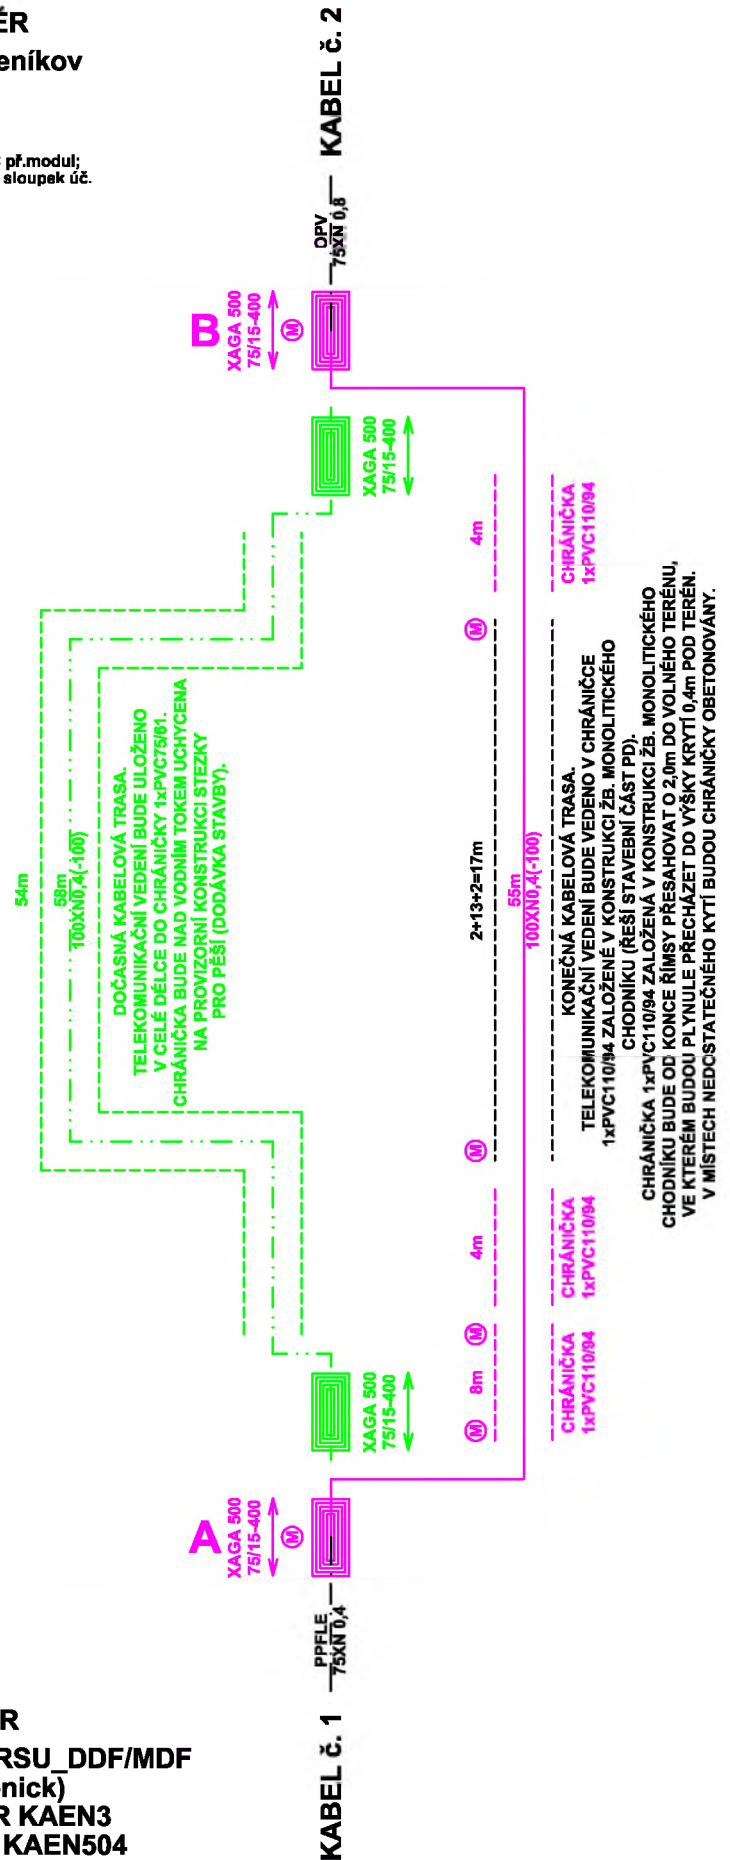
ÉR
eníkov

př.modul;
sloupek úč.

R
RSU_DDF/MDF
enick)
R KAEN3
KAEN504

KABEL č. 1

PPFLE
75XN 0,4

A
XAGA 500
75/15-400

XAGA 500
75/15-400

8m

4m

CHRÁNIČKA
1xPVC110/94

CHRÁNIČKA
1xPVC110/94

54m

58m
100XN0,4(-100)

DOČASNÁ KABELOVÁ TRASA.
TELEKOMUNIKAČNÍ VEDENÍ BUDE ULOŽENO
V CELÉ DÉLCE DO CHRÁNIČKY 1xPVC75/61.
CHRÁNIČKA BUDE NAD VODNÍM TOKEM UCHYCENA
NA PROVIZORNÍ KONSTRUKCI STEZKY
PRO PĚŠÍ (DODÁVKA STAVBY).

2+13+2=17m

55m
100XN0,4(-100)

KONEČNÁ KABELOVÁ TRASA.
TELEKOMUNIKAČNÍ VEDENÍ BUDE VEDENO V CHRÁNIČCE
1xPVC110/94 ZALOŽENÉ V KONSTRUKCI ŽB. MONOLITICKÉHO
CHODNÍKU (ŘEŠÍ STAVEBNÍ ČÁST PD).
CHRÁNIČKA 1xPVC110/94 ZALOŽENÁ V KONSTRUKCI ŽB. MONOLITICKÉHO
CHODNÍKU BUDE OD KONCE ŘÍMSY PŘESAHOVAT O 2,0m DO VOLNÉHO TERÉNU,
VE KTERÉM BUDOU PLYNULE PŘECHÁZET DO VÝŠKY KRYTÍ 0,4m POD TERÉN.
V MÍSTECH NEDOSTATEČNÉHO KRYTÍ BUDOU CHRÁNIČKY OBETONOVÁNY.

4m

CHRÁNIČKA
1xPVC110/94

XAGA 500
75/15-400

B
XAGA 500
75/15-400

OPV
75XN 0,8

KABEL č. 2